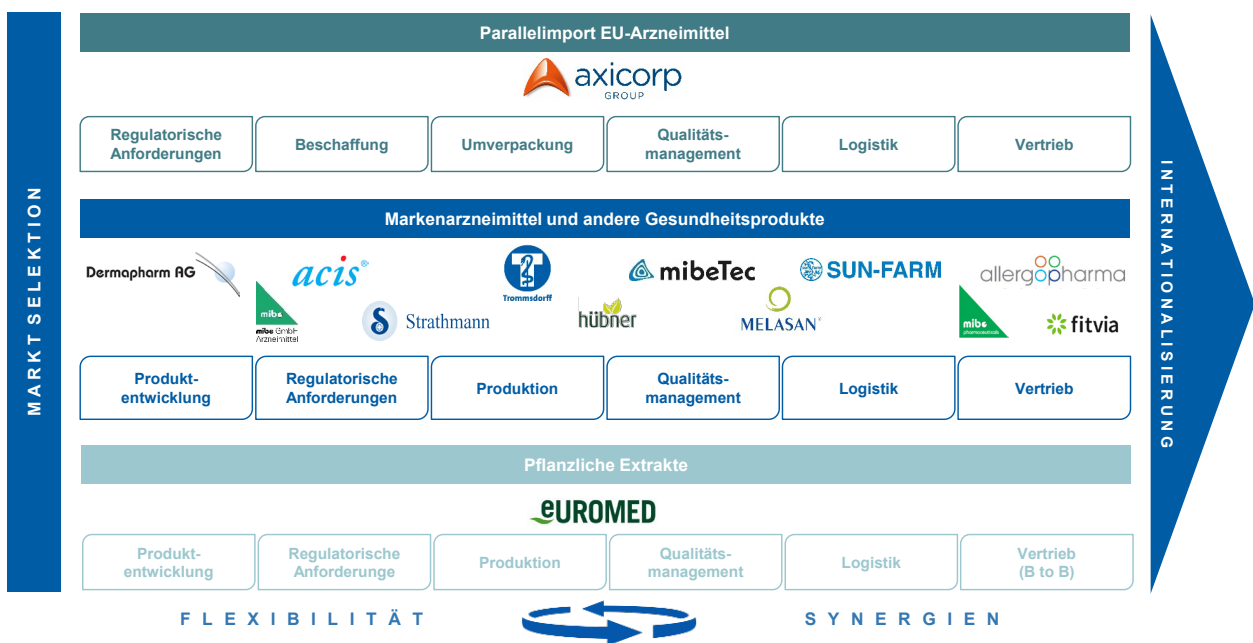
MARKTSELEKTION

Parallelimport EU-Arzneimittel

axicorp GROUP

Regulatorische Anforderungen | Beschaffung | Umverpackung | Qualitätsmanagement | Logistik | Vertrieb

Markenarzneimittel und andere Gesundheitsprodukte

Dermapharm AG
acis
Trommsdorff
mibeTec
SUN-FARM
allergopharma
mibe GmbH Arzneimittel
Strathmann
hübner
MELASAN
mibe pharmaceuticals
fitvia

Produktentwicklung | Regulatorische Anforderungen | Produktion | Qualitätsmanagement | Logistik | Vertrieb

Pflanzliche Extrakte

EUROMED

Produktentwicklung | Regulatorische Anforderunge | Produktion | Qualitätsmanagement | Logistik | Vertrieb (B to B)

INTERNATIONALISIERUNG

FLEXIBILITÄT

SYNERGIEN